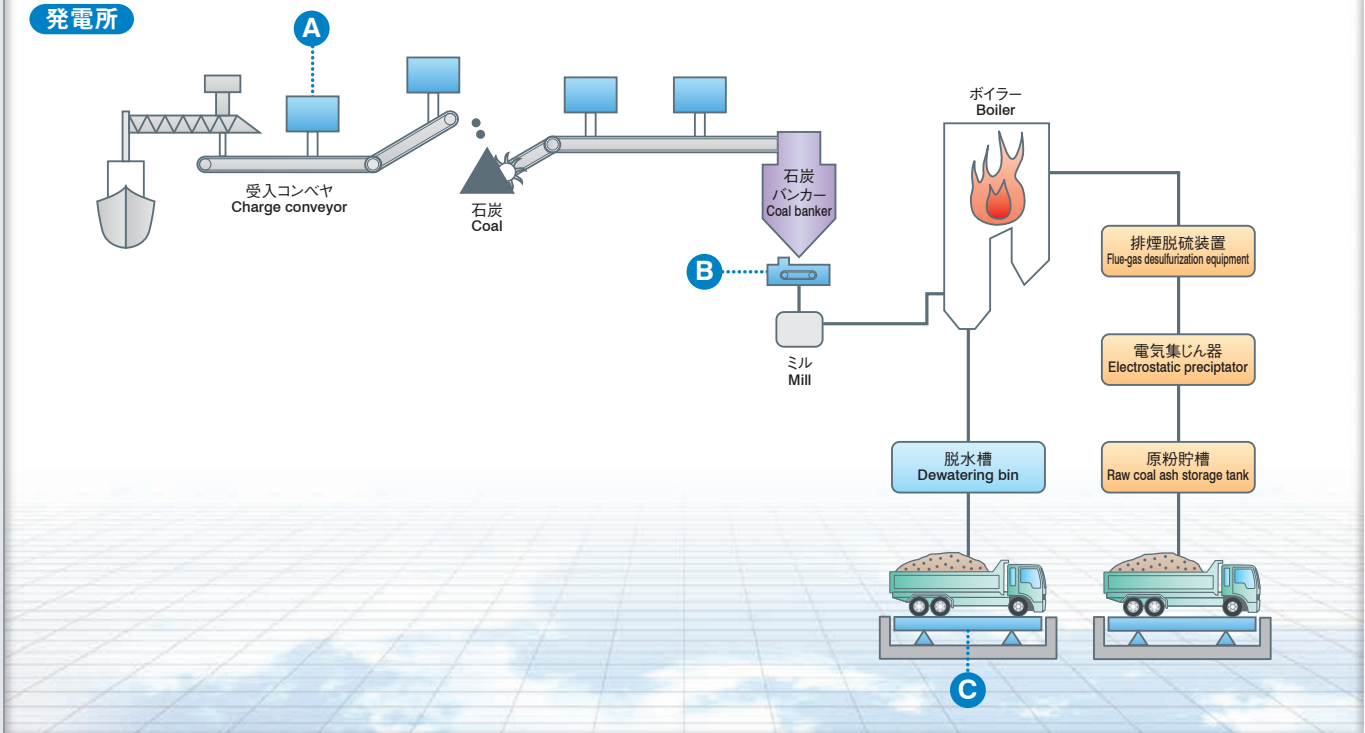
発電所

A

受入コンベヤ
Charge conveyor

石炭
Coal

石炭
バンカー
Coal banker

B

ミル
Mill

ボイラー
Boiler

排煙脱硫装置
Flue-gas desulfurization equipment

電気集じん器
Electrostatic preciptator

脱水槽
Dewatering bin

原粉貯槽
Raw coal ash storage tank

C